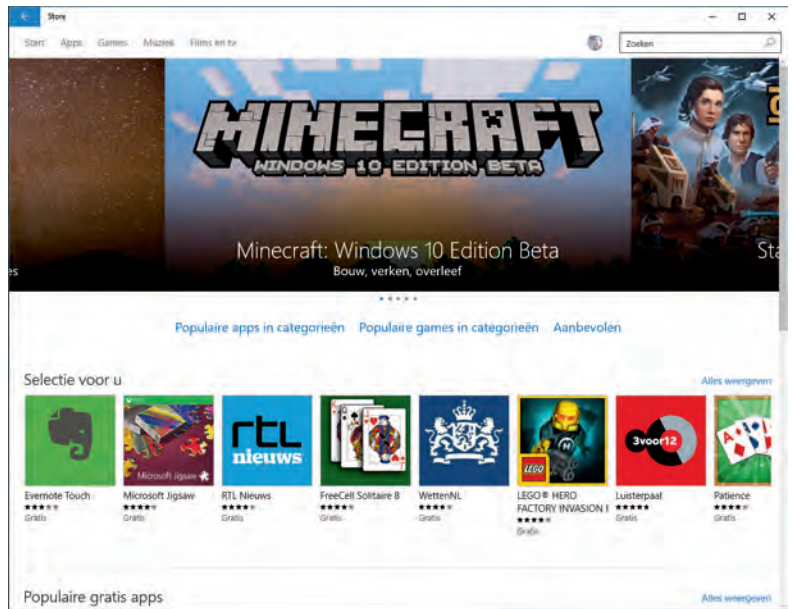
Store

Start Apps Games Muziek Films en tv

Zoeken

MINECRAFT
WINDOWS 10 EDITION BETA

Minecraft: Windows 10 Edition Beta
Bouw, verken, overleef

es

Sta

Populaire apps in categorieën Populaire games in categorieën Aanbevolen

Selectie voor u

Alles weergeven

Microsoft Jigsaw

rtl nieuws

3voor12

LEGO

Evernote Touch
★★★★★
Gratis

Microsoft Jigsaw
★★★★★
Gratis

RTL Nieuws
★★★★★
Gratis

FreeCell Solitaire 8
★★★★★
Gratis

WettenNL
★★★★★
Gratis

LEGO® HERO FACTORY INVASION I
★★★★★
Gratis

Luisterpaal
★★★★★
Gratis

Patience
★★★★★
Gratis

Populaire gratis apps

Alles weergeven